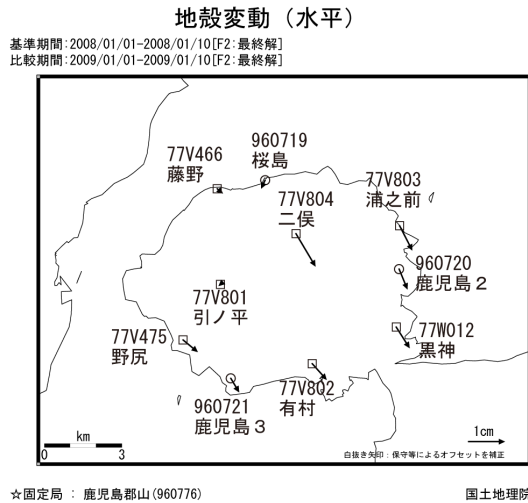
地殻変動（水平）

基準期間:2008/01/01-2008/01/10[F2:最終解]
比較期間:2009/01/01-2009/01/10[F2:最終解]

960719
桜島

77V466
藤野

77V803
浦之前

77V804
二俣

960720
鹿児島２

77V801
引ノ平

77V475
野尻

77W012
黒神

77V802
有村

960721
鹿児島３

km
0
3

1cm

白抜き矢印：保守等によるオフセットを補正

☆固定局 ： 鹿児島郡山(960776)

国土地理院